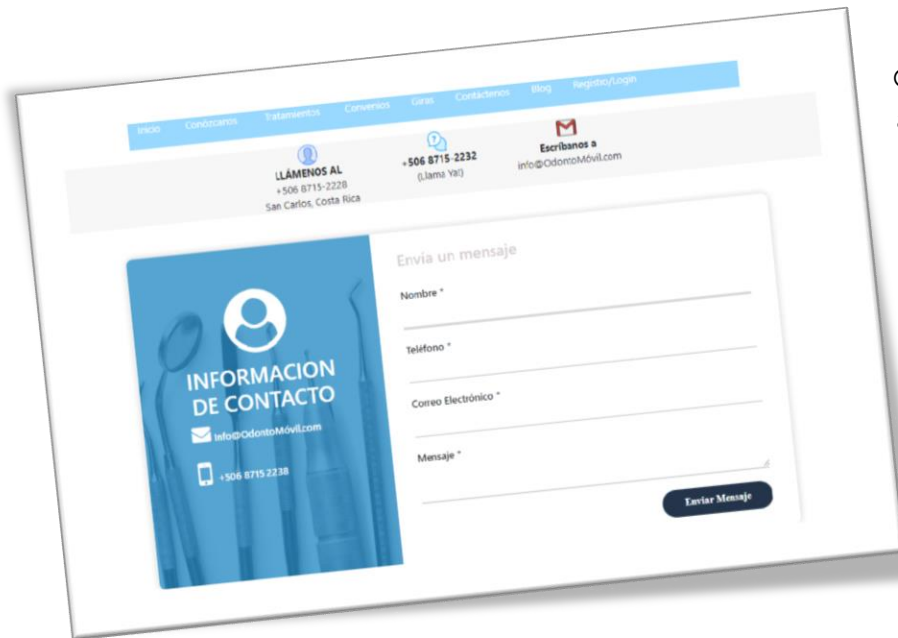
Inicio Conózcanos Tratamientos Convenios Giras Contáctenos Blog Registro/Login

LLÁMENOS AL
+506 8715-2228
San Carlos, Costa Rica

+506 8715-2232
(Llama Ya!)

Escríbanos a
info@OdontoMóvil.com

INFORMACION DE CONTACTO

info@OdontoMóvil.com

+506 8715 2238

Envía un mensaje

Nombre *

Teléfono *

Correo Electrónico *

Mensaje *

Enviar Mensaje